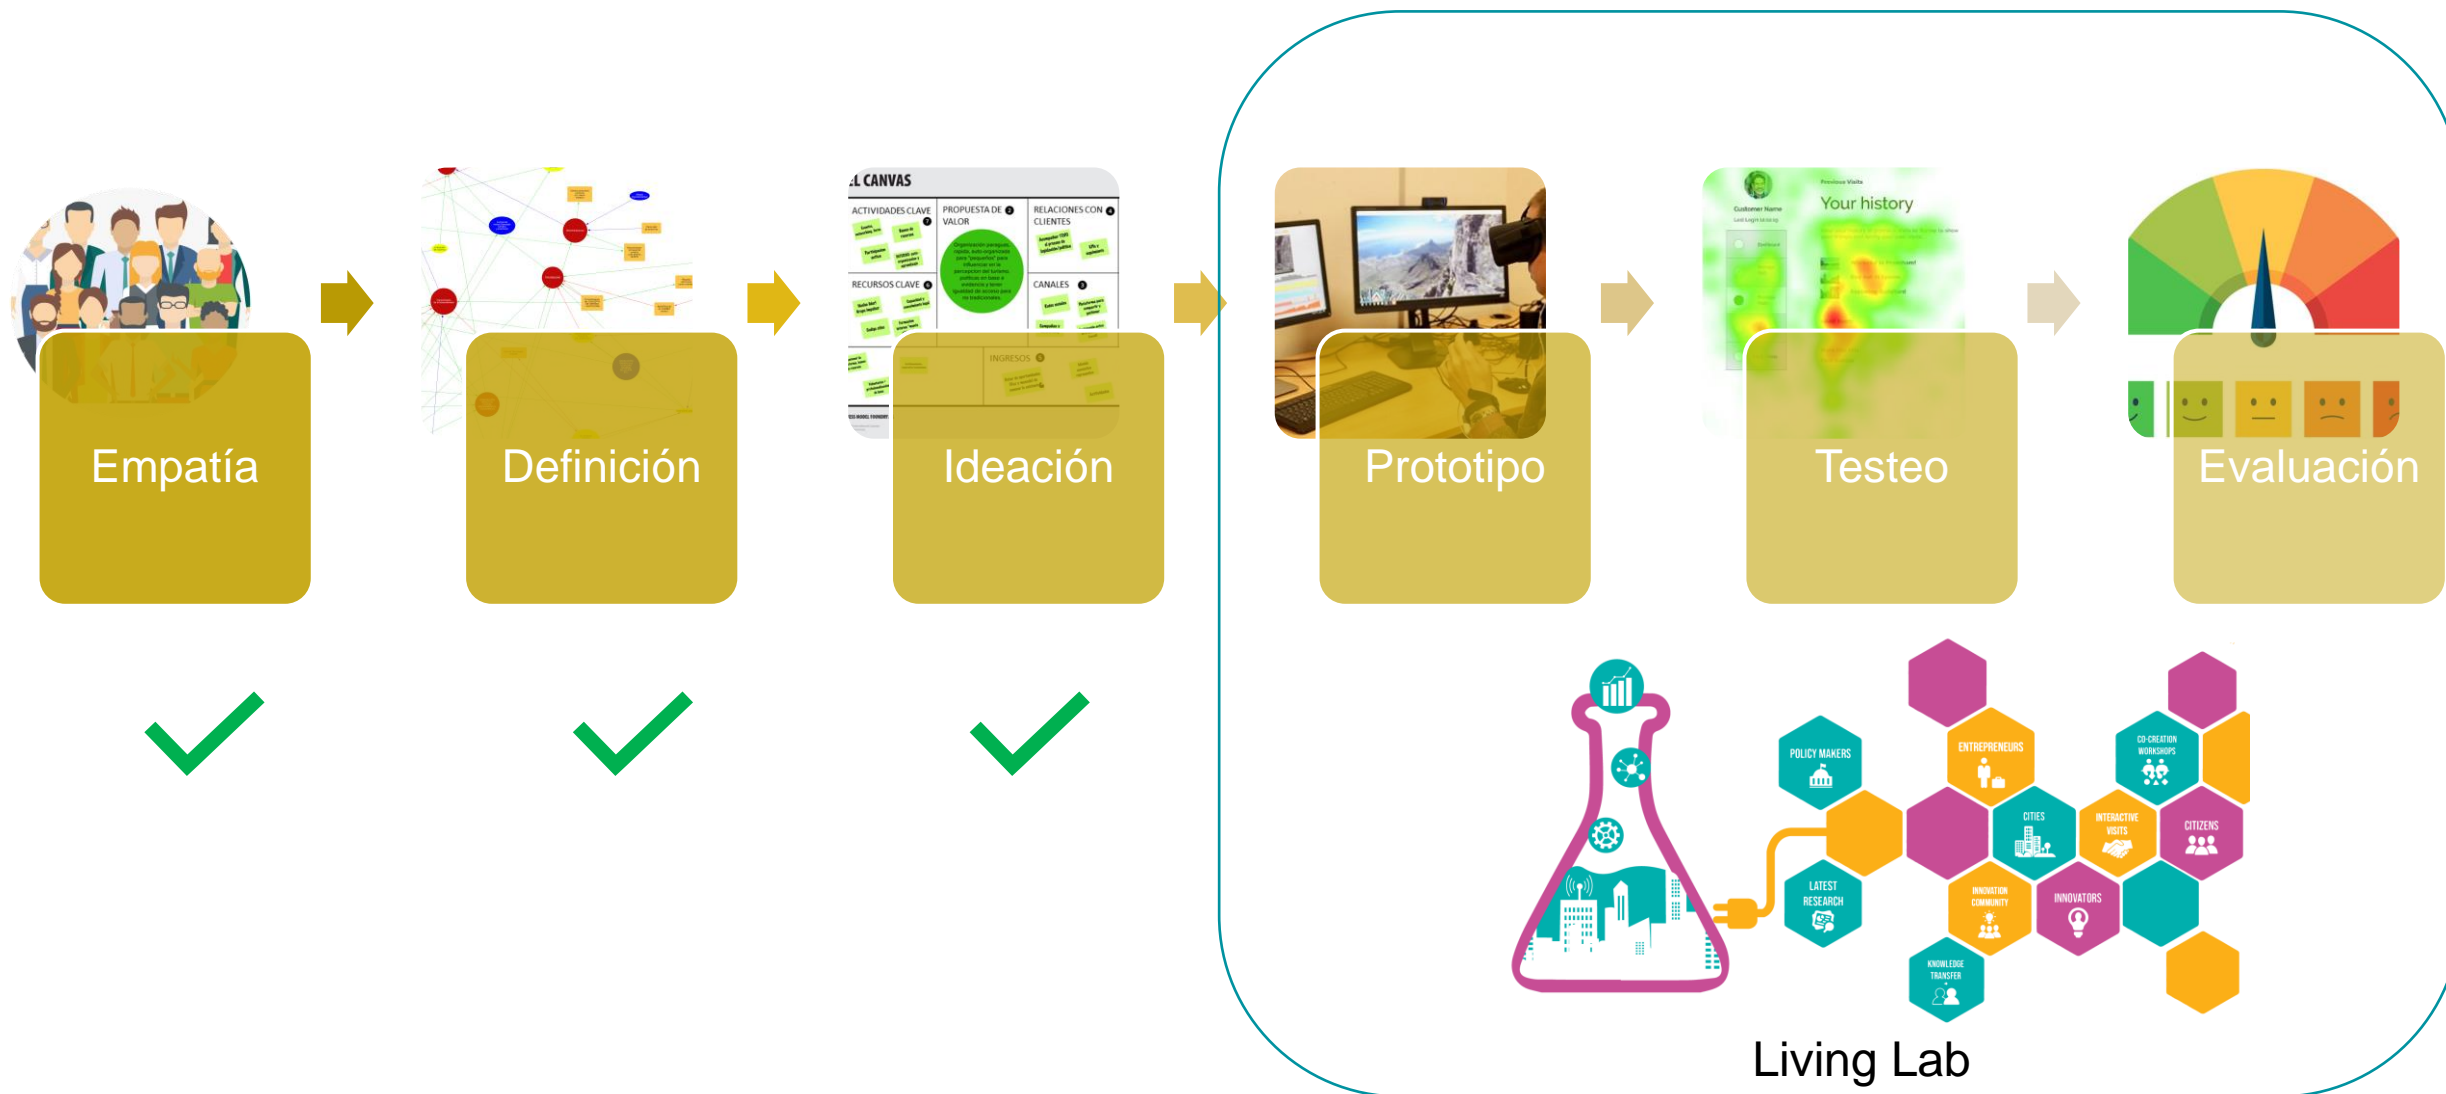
Empatía

Definición

L CANVAS

ACTIVIDADES CLAVE

PROPUESTA DE VALOR

RELACIONES CON CLIENTES

RECURSOS CLAVE

CANALES

INGRESOS

Ideación

Prototipo

Your history

Testeo

Evaluación

POLICY MAKERS

ENTREPRENEURS

CO-CREATION WORKSHOPS

CITIES

INTERACTIVE VISITS

CITIZENS

LATEST RESEARCH

INNOVATION COMMUNITY

INNOVATORS

KNOWLEDGE TRANSFER

Living Lab